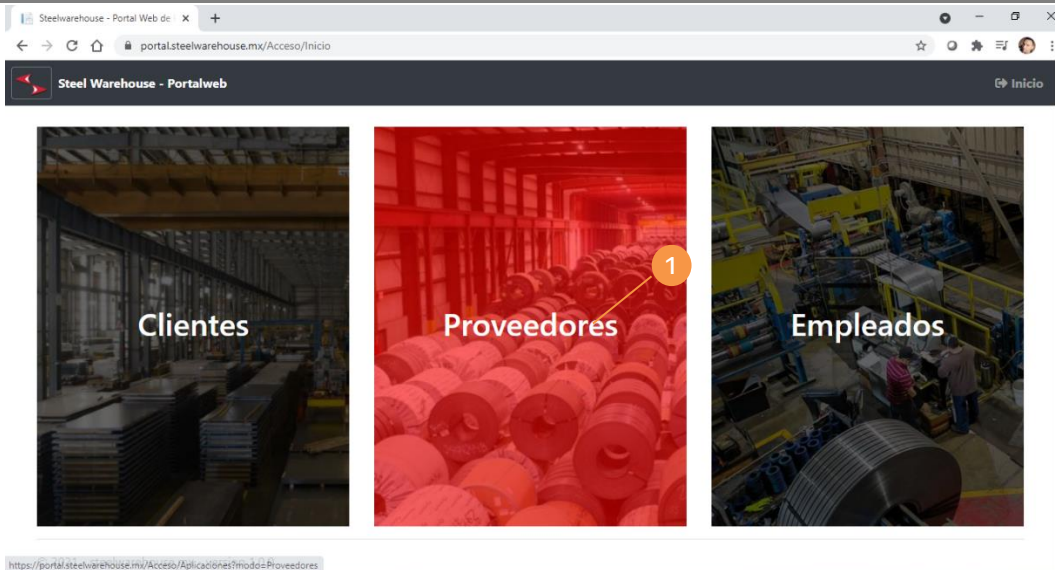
Steelwarehouse - Portal Web de

portal.steelwarehouse.mx/Acceso/Inicio

Steel Warehouse - Portalweb

Inicio

Clientes

Proveedores

1

Empleados

© 2021 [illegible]

https://portal.steelwarehouse.mx/Acceso/Aplicaciones?modo=Proveedores